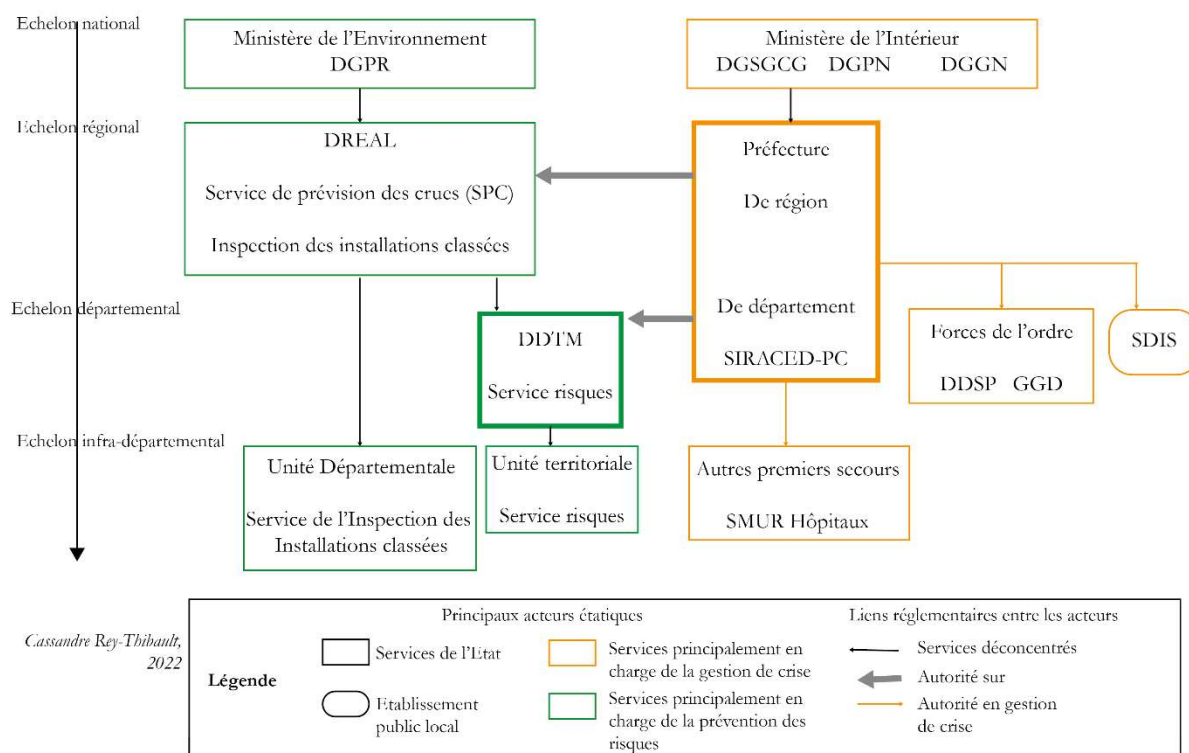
Echelon national

Ministère de l'Environnement
DGPR

Ministère de l'Intérieur
DGSGCG DGPN DGGN

Echelon régional

DREAL

Service de prévision des crues (SPC)

Inspection des installations classées

Préfecture

De région

De département

SIRACED-PC

Echelon départemental

DDTM

Service risques

Forces de l'ordre

DDSP GGD

SDIS

Echelon infra-départemental

Unité Départementale

Service de l'Inspection des Installations classées

Unité territoriale

Service risques

Autres premiers secours

SMUR Hôpitaux

Cassandre Rey-Thibault, 2022

Légende

Principaux acteurs étatiques

Services de l'Etat

Etablissement public local

Services principalement en charge de la gestion de crise

Services principalement en charge de la prévention des risques

Liens réglementaires entre les acteurs

Services déconcentrés

Autorité sur

Autorité en gestion de crise